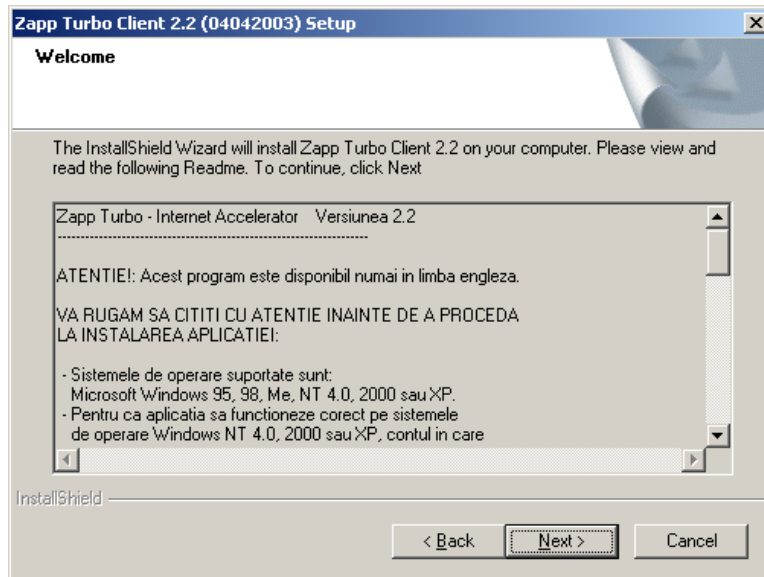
Zapp Turbo Client 2.2 (04042003) Setup

Welcome

The InstallShield Wizard will install Zapp Turbo Client 2.2 on your computer. Please view and read the following Readme. To continue, click Next

Zapp Turbo - Internet Accelerator Versiunea 2.2
---------------------------------------------------------------

ATENTIE!: Acest program este disponibil numai in limba engleza.

VA RUGAM SA CITITI CU ATENTIE INAINTE DE A PROCEDA LA INSTALAREA APLICATIEI:

- Sistemele de operare suportate sunt:
Microsoft Windows 95, 98, Me, NT 4.0, 2000 sau XP.
- Pentru ca aplicatia sa functioneze corect pe sistemele de operare Windows NT 4.0, 2000 sau XP, contul in care

InstallShield

< Back Next > Cancel